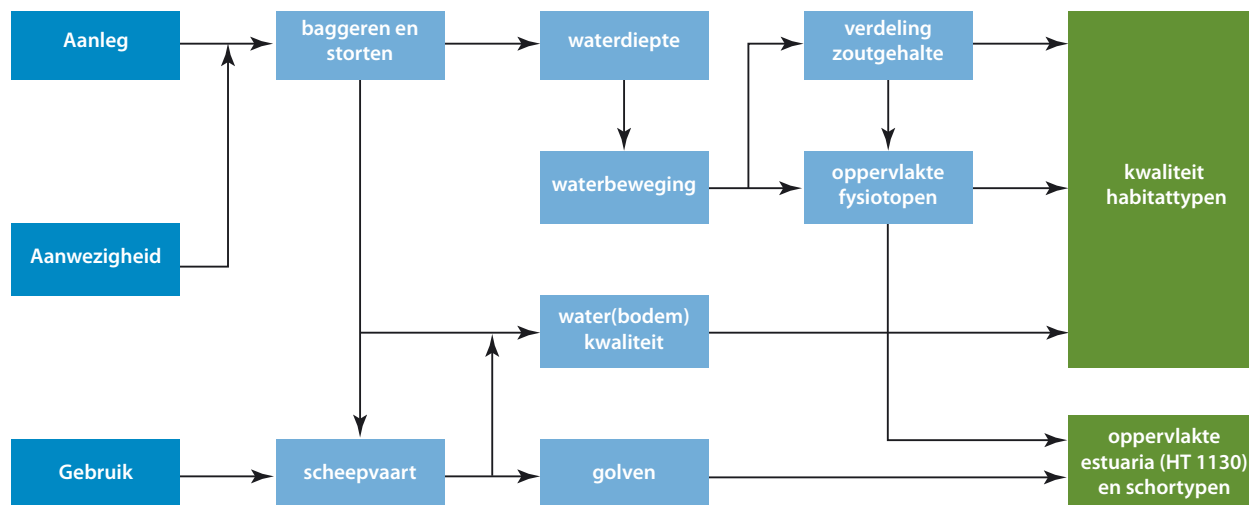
Aanleg

baggeren en storten

waterdiepte

verdeling zoutgehalte

waterbeweging

oppervlakte fysiotopen

kwaliteit habitattypen

Aanwezigheid

water(bodem) kwaliteit

Gebruik

scheepvaart

golven

oppervlakte estuaria (HT 1130) en schortypen